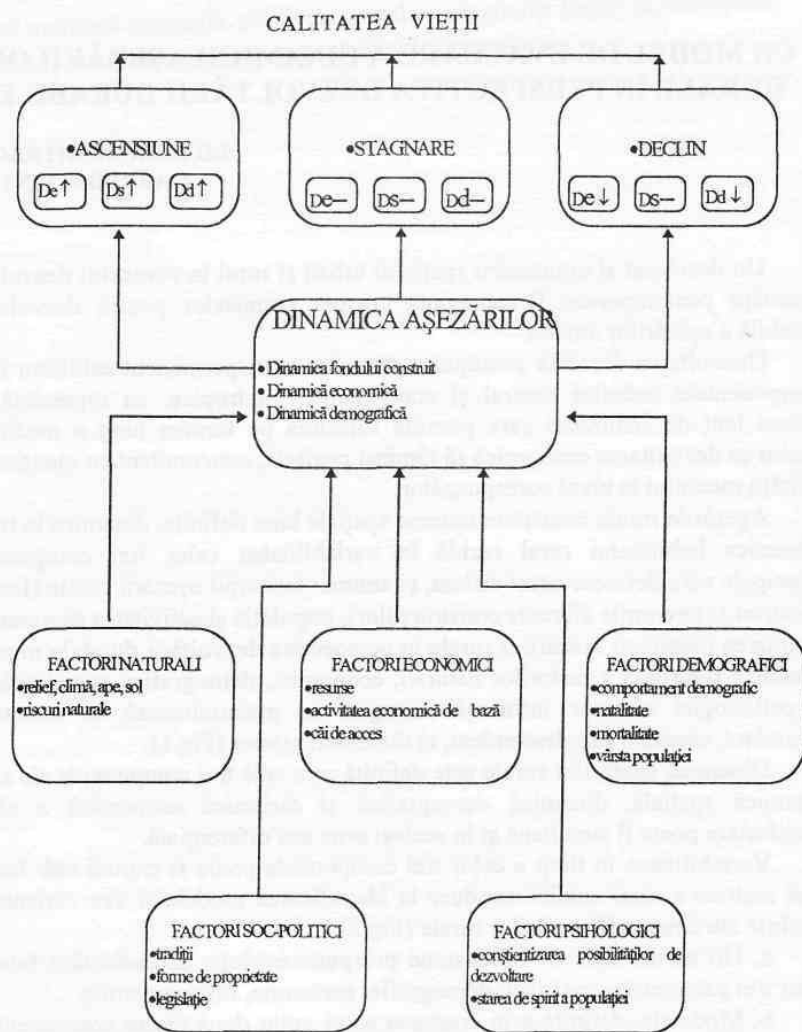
CALITATEA VIEȚII

•ASCENSIUNE

De↑ Ds↑ Dd↑

•STAGNARE

De– Ds– Dd–

•DECLIN

De↓ Ds– Dd↓

DINAMICA AȘEZĂRILOR

• Dinamica fondului construit
• Dinamică economică
• Dinamică demografică

FACTORI NATURALI
•relief, climă, ape, sol
•riscuri naturale

FACTORI ECONOMICI
•resurse
•activitatea economică de bază
•căi de acces

FACTORI DEMOGRAFICI
•comportament demografic
•natalitate
•mortalitate
•vârsta populației

FACTORI SOC-POLITICI
•tradiții
•forme de proprietate
•legislație

FACTORI PSIHOLOGICI
•conștientizarea posibilităților de dezvoltare
•starea de spirit a populației